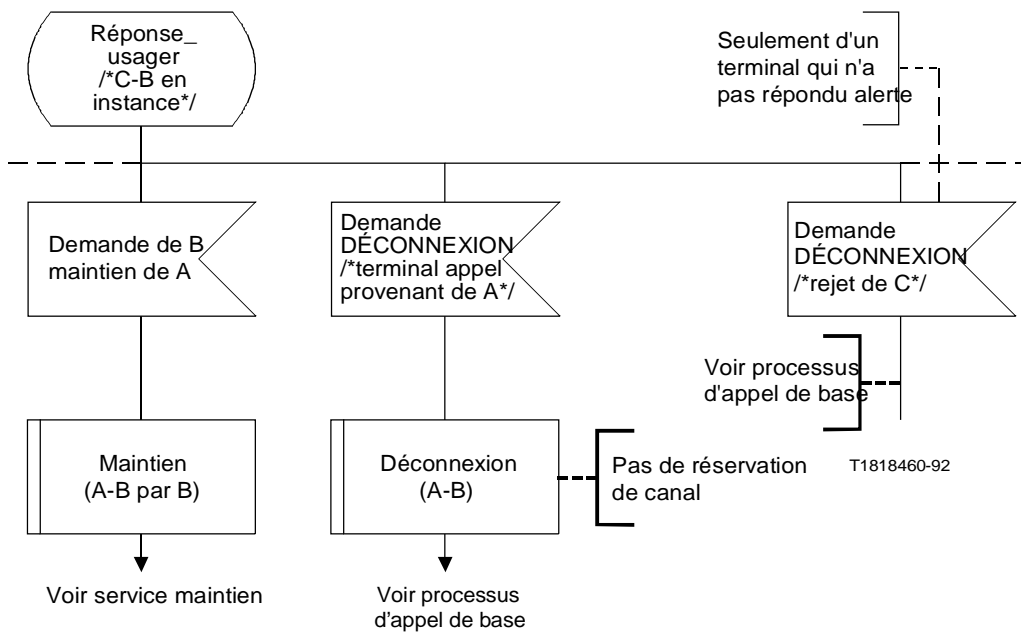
Réponse_ usager /*C-B en instance*/

Seulement d'un terminal qui n'a pas répondu alerte

Demande de B maintien de A

Demande DÉCONNEXION /*terminal appel provenant de A*/

Demande DÉCONNEXION /*rejet de C*/

Voir processus d'appel de base

Maintien (A-B par B)

Déconnexion (A-B)

Pas de réservation de canal

T1818460-92

Voir service maintien

Voir processus d'appel de base